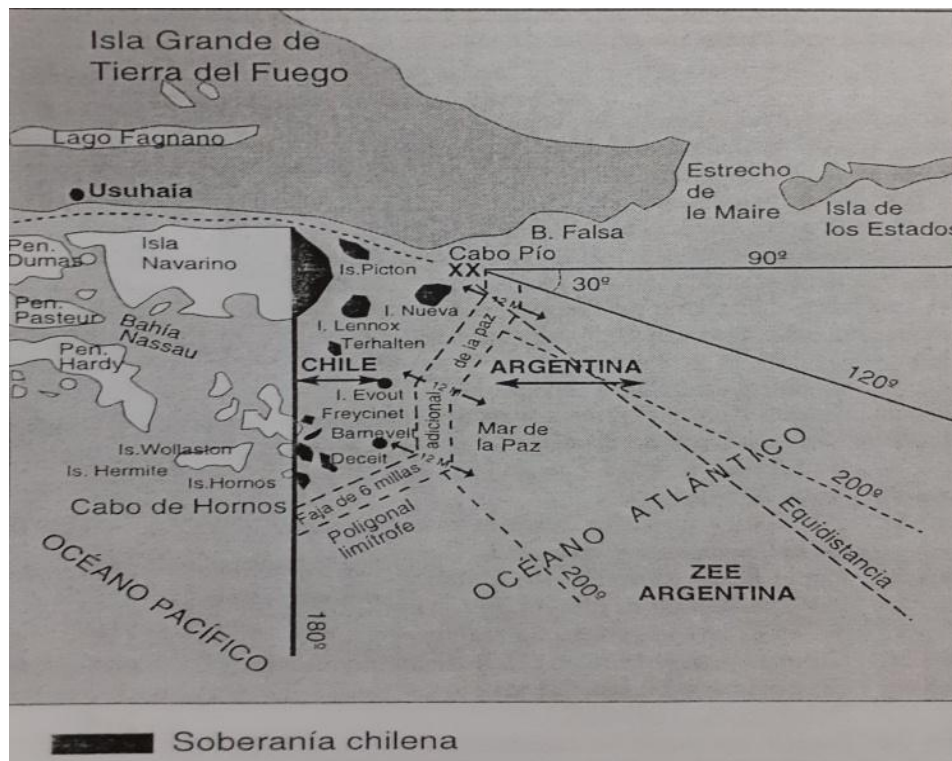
Isla Grande de Tierra del Fuego

Lago Fagnano

Usuhaia

Estrecho de le Maire

Isla de los Estados

B. Falsa

Cabo Pío

XX

90º

30º

Pen. Dumas

Isla Navarino

Is.Picton

Pen. Pasteur

Bahía Nassau

I. Nueva

I. Lennox

Terhalten

Pen. Hardy

CHILE

ARGENTINA

120º

I. Evout

Freycinet

Barnevelt

Deceit

adicional de la paz

12 M

12 M

12 M

Mar de la Paz

Is.Wollaston

Is. Hermite

Is.Hornos

Cabo de Hornos

Faja de 6 millas

Poligonal limítrofe

OCÉANO ATLÁNTICO

200º

Equidistancia

200º

ZEE ARGENTINA

OCÉANO PACÍFICO

180º

Soberanía chilena